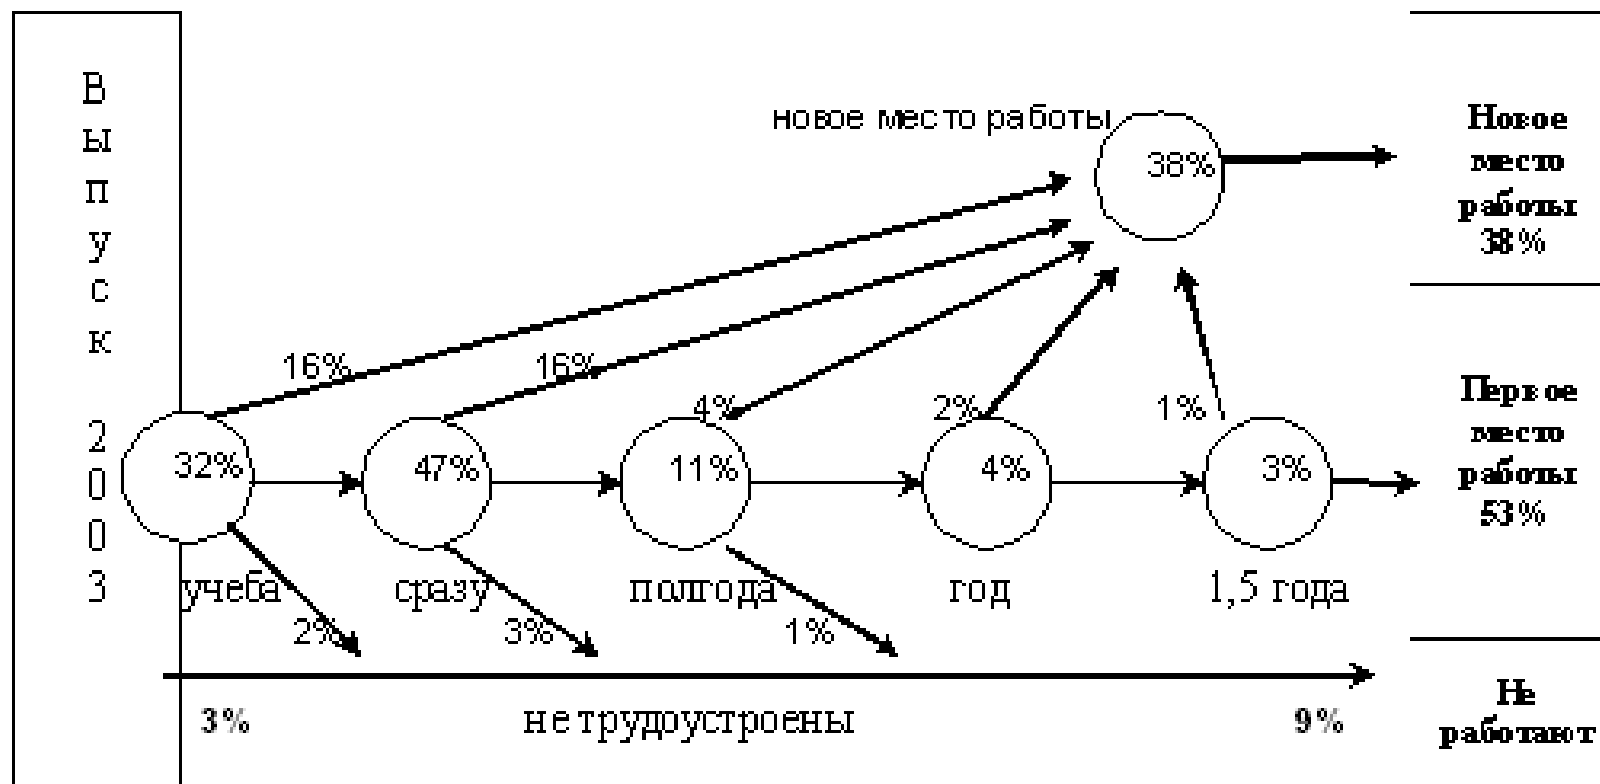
Выпуск 2003

новое место работы

38%

Новое место работы 38%

16%

16%

4%

2%

1%

Первое место работы 53%

32%

47%

11%

4%

3%

учеба

сразу

полгода

год

1,5 года

2%

3%

1%

3%

не трудоустроены

9%

Не работают